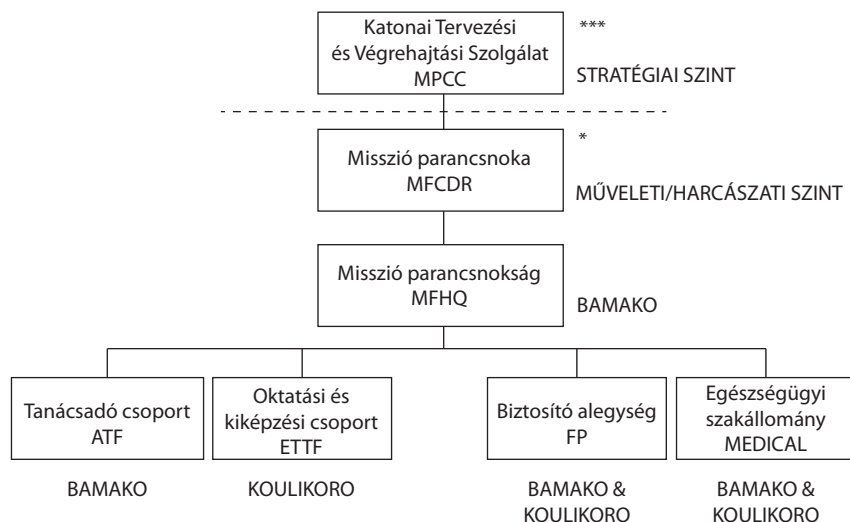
Katonai Tervezési és Végrehajtási Szolgálat MPCC

***

STRATÉGIAI SZINT

Misszió parancsnoka MFCDR

*

MŰVELETI/HARCÁSZATI SZINT

Misszió parancsnokság MFHQ

BAMAKO

Tanácsadó csoport ATF

BAMAKO

Oktatási és kiképzési csoport ETTF

KOULIKORO

Biztosító alegység FP

BAMAKO & KOULIKORO

Egészségügyi szakállomány MEDICAL

BAMAKO & KOULIKORO